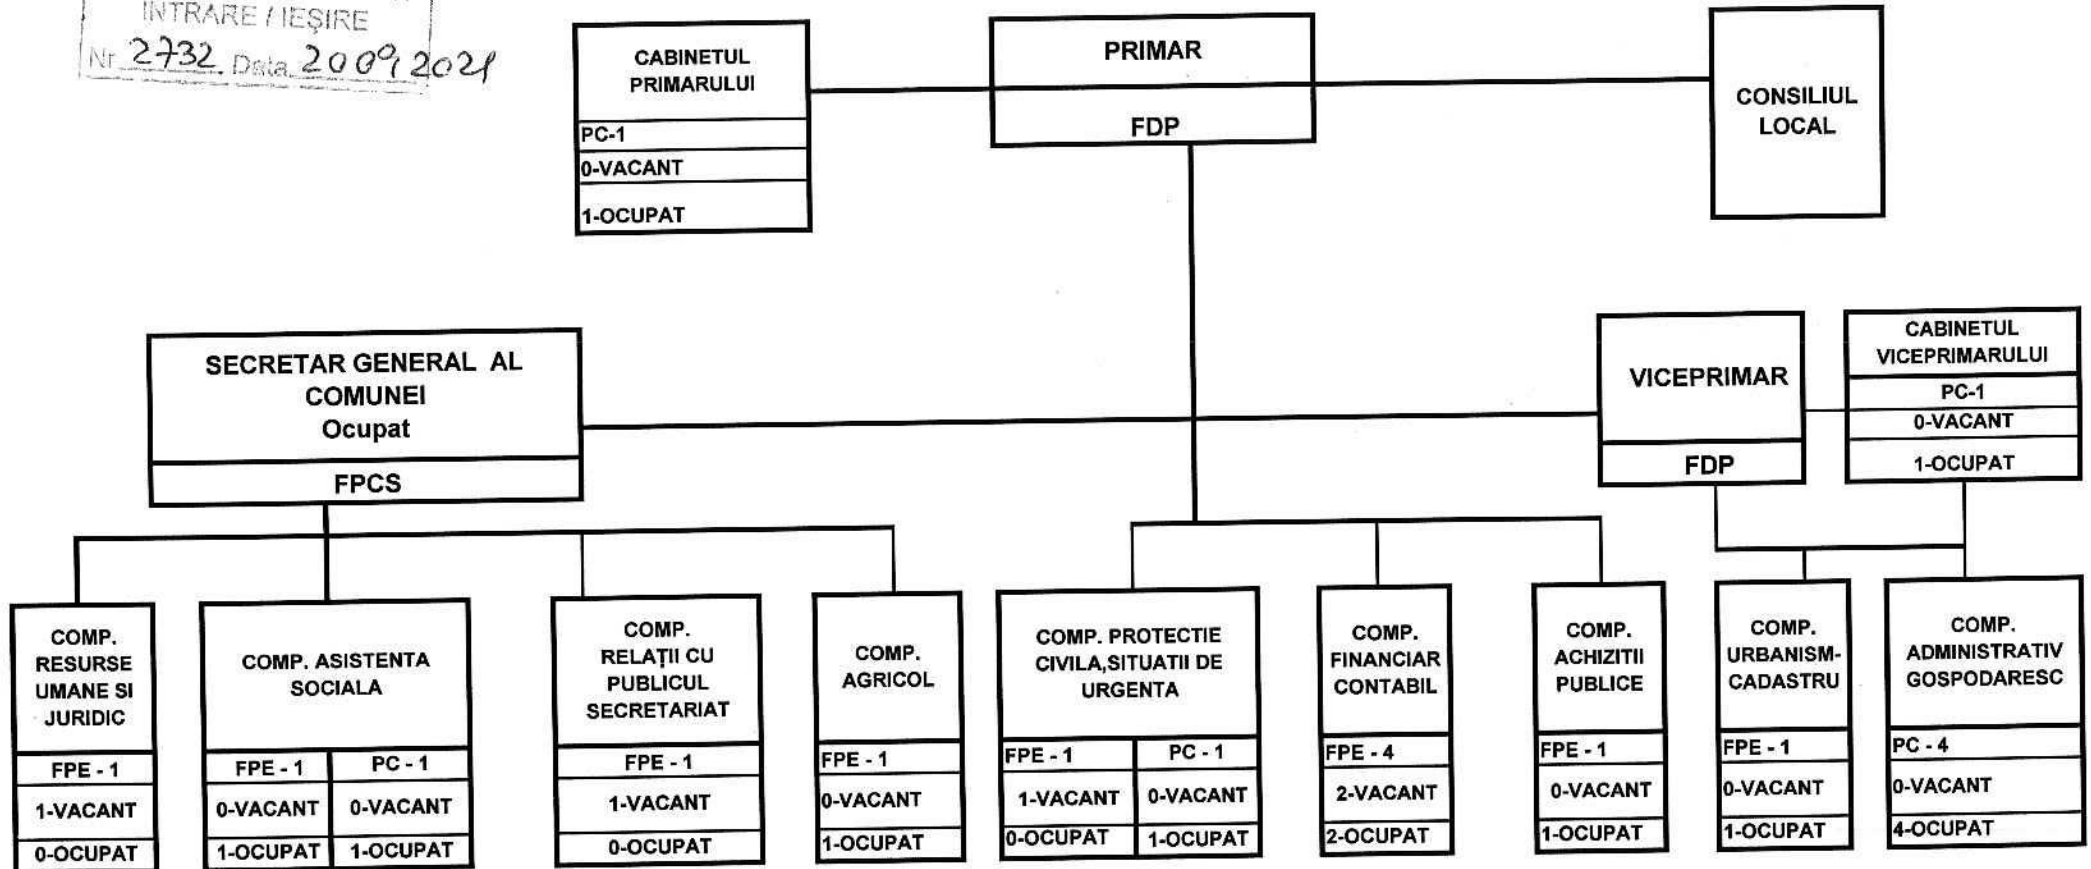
INTRARE / IEŞIRE
Nr. 2732 Data 20.09.2021

CABINETUL PRIMARULUI
PC-1
0-VACANT
1-OCUPAT

PRIMAR
FDP

CONSILIUL LOCAL

SECRETAR GENERAL AL COMUNEI
Ocupat
FPCS

VICEPRIMAR
FDP

CABINETUL VICEPRIMARULUI
PC-1
0-VACANT
1-OCUPAT

COMP. RESURSE UMANE SI JURIDIC
FPE - 1
1-VACANT
0-OCUPAT

COMP. ASISTENTA SOCIALA
| FPE - 1 | PC - 1 |
|---|---|
| 0-VACANT | 0-VACANT |
| 1-OCUPAT | 1-OCUPAT |

COMP. RELAŢII CU PUBLICUL SECRETARIAT
FPE - 1
1-VACANT
0-OCUPAT

COMP. AGRICOL
FPE - 1
0-VACANT
1-OCUPAT

COMP. PROTECTIE CIVILA,SITUATII DE URGENTA
| FPE - 1 | PC - 1 |
|---|---|
| 1-VACANT | 0-VACANT |
| 0-OCUPAT | 1-OCUPAT |

COMP. FINANCIAR CONTABIL
FPE - 4
2-VACANT
2-OCUPAT

COMP. ACHIZITII PUBLICE
FPE - 1
0-VACANT
1-OCUPAT

COMP. URBANISM-CADASTRU
FPE - 1
0-VACANT
1-OCUPAT

COMP. ADMINISTRATIV GOSPODARESC
PC - 4
0-VACANT
4-OCUPAT